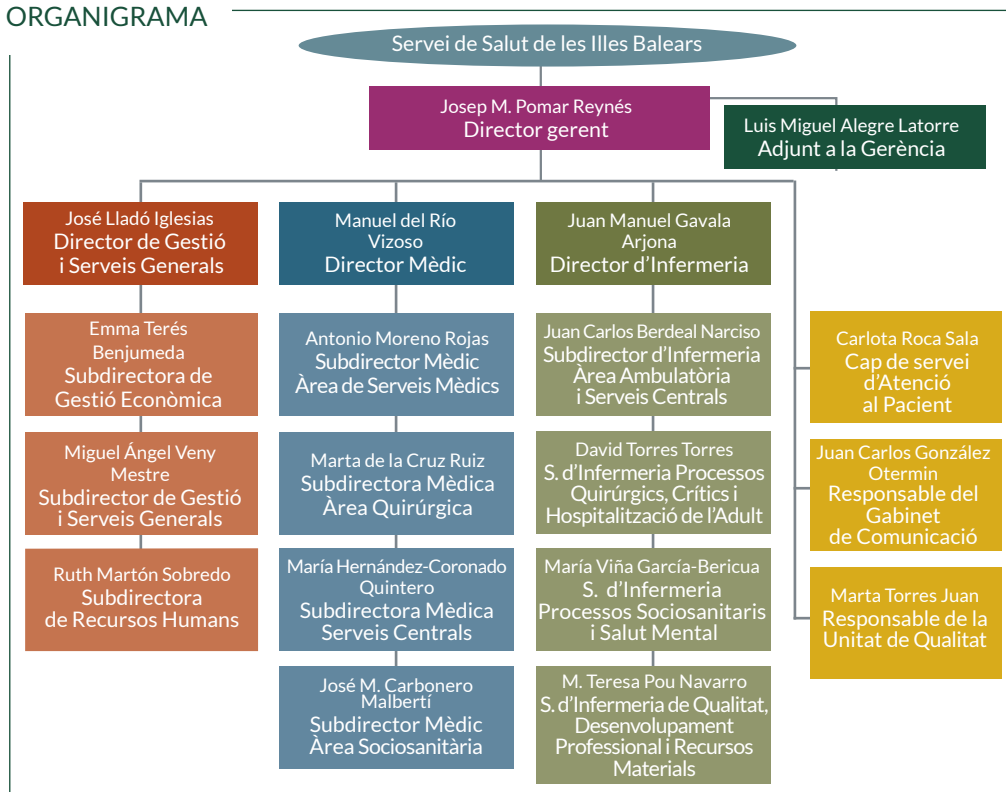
ORGANIGRAMA

Servei de Salut de les Illes Balears

Josep M. Pomar Reynés
Director gerent

Luis Miguel Alegre Latorre
Adjunt a la Gerència

José Lladó Iglesias
Director de Gestió i Serveis Generals

Emma Terés Benjumeda
Subdirectora de Gestió Econòmica

Miguel Ángel Veny Mestre
Subdirector de Gestió i Serveis Generals

Ruth Martón Sobredo
Subdirectora de Recursos Humans

Manuel del Río Vizoso
Director Mèdic

Antonio Moreno Rojas
Subdirector Mèdic Àrea de Serveis Mèdics

Marta de la Cruz Ruiz
Subdirectora Mèdica Àrea Quirúrgica

María Hernández-Coronado Quintero
Subdirectora Mèdica Serveis Centrals

José M. Carbonero Malbertí
Subdirector Mèdic Àrea Sociosanitària

Juan Manuel Gavala Arjona
Director d'Infermeria

Juan Carlos Berdeal Narciso
Subdirector d'Infermeria Àrea Ambulatòria i Serveis Centrals

David Torres Torres
S. d'Infermeria Processos Quirúrgics, Crítics i Hospitalització de l'Adult

María Viña García-Bericua
S. d'Infermeria Processos Sociosanitaris i Salut Mental

M. Teresa Pou Navarro
S. d'Infermeria de Qualitat, Desenvolupament Professional i Recursos Materials

Carlota Roca Sala
Cap de servei d'Atenció al Pacient

Juan Carlos González Otermin
Responsable del Gabinet de Comunicació

Marta Torres Juan
Responsable de la Unitat de Qualitat